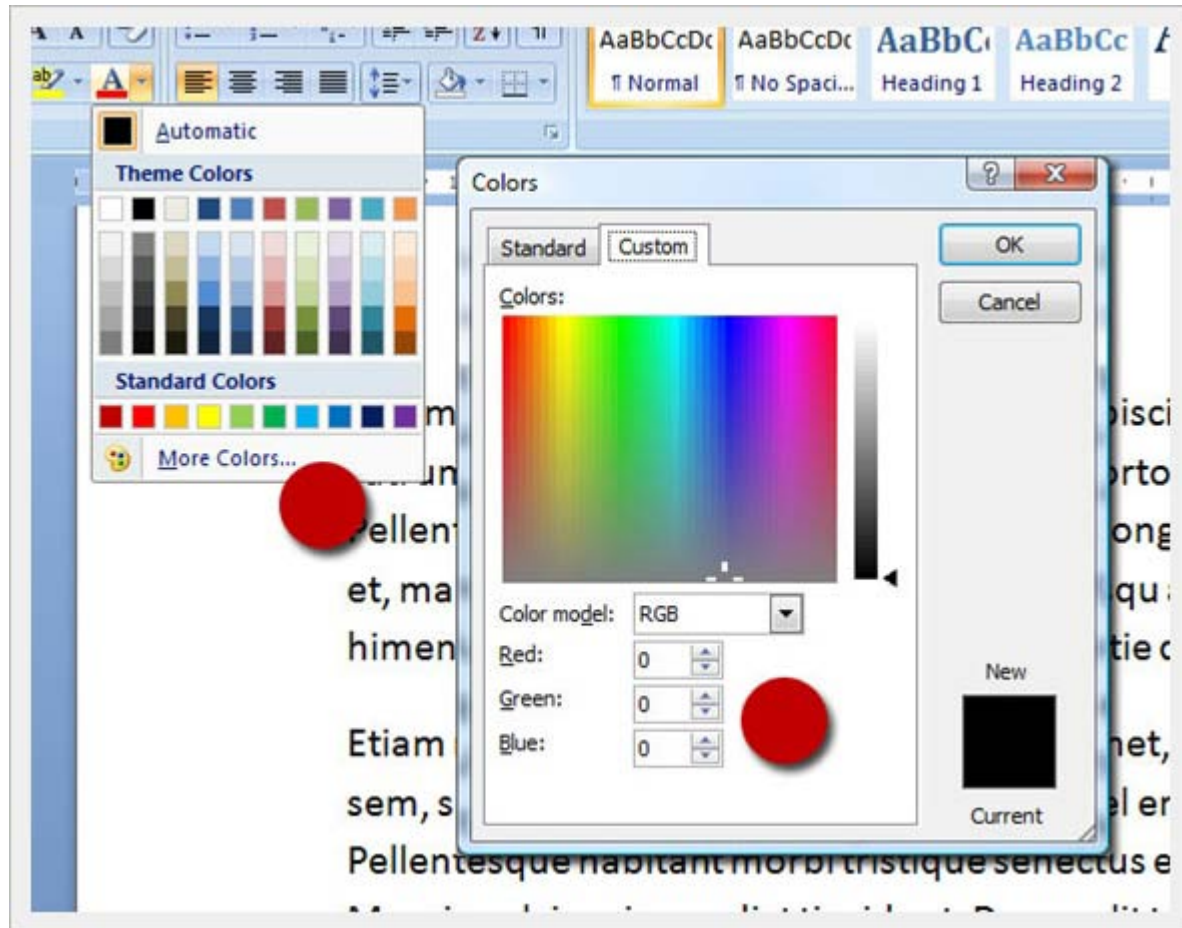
AaBbCcDc
¶ Normal
AaBbCcDc
¶ No Spaci...
AaBbC
Heading 1
AaBbCc
Heading 2

Automatic
Theme Colors
Standard Colors
More Colors...

Colors
Standard
Custom
Colors:
Color model: RGB
Red: 0
Green: 0
Blue: 0
OK
Cancel
New
Current

m
pisci
rto
Pellen
ong
et, ma
qu
himen
tie
Etiam
net,
sem, s
el er
Pellentesque habitant morbi tristique senectus e